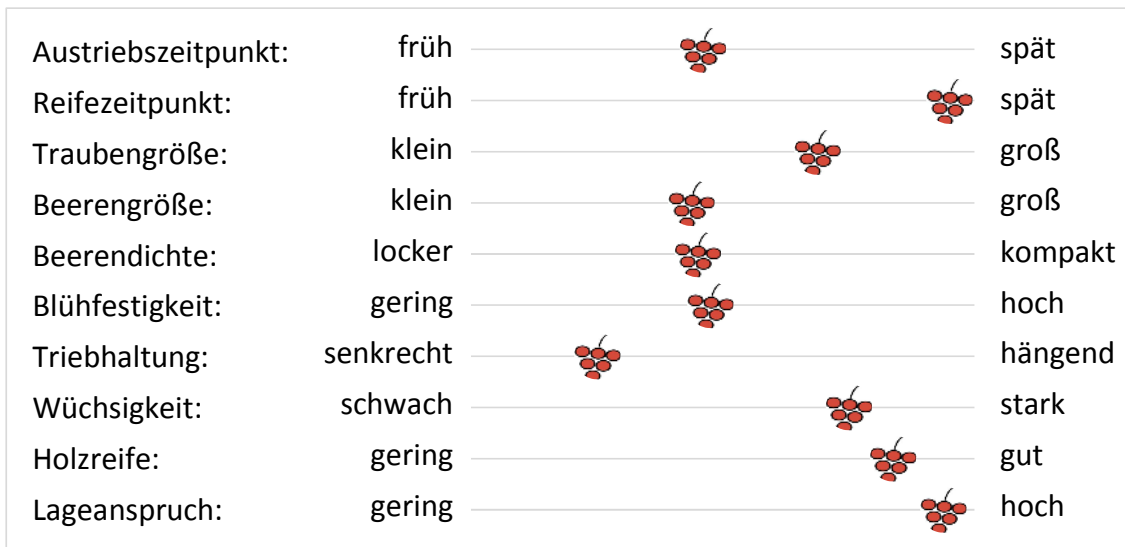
| | | |
|---|---|---|
| Austriebszeitpunkt: | früh | spät |
| Reifezeitpunkt: | früh | spät |
| Traubengröße: | klein | groß |
| Beerengröße: | klein | groß |
| Beerendichte: | locker | kompakt |
| Blühfestigkeit: | gering | hoch |
| Triebhaltung: | senkrecht | hängend |
| Wüchsigkeit: | schwach | stark |
| Holzreife: | gering | gut |
| Lageanspruch: | gering | hoch |